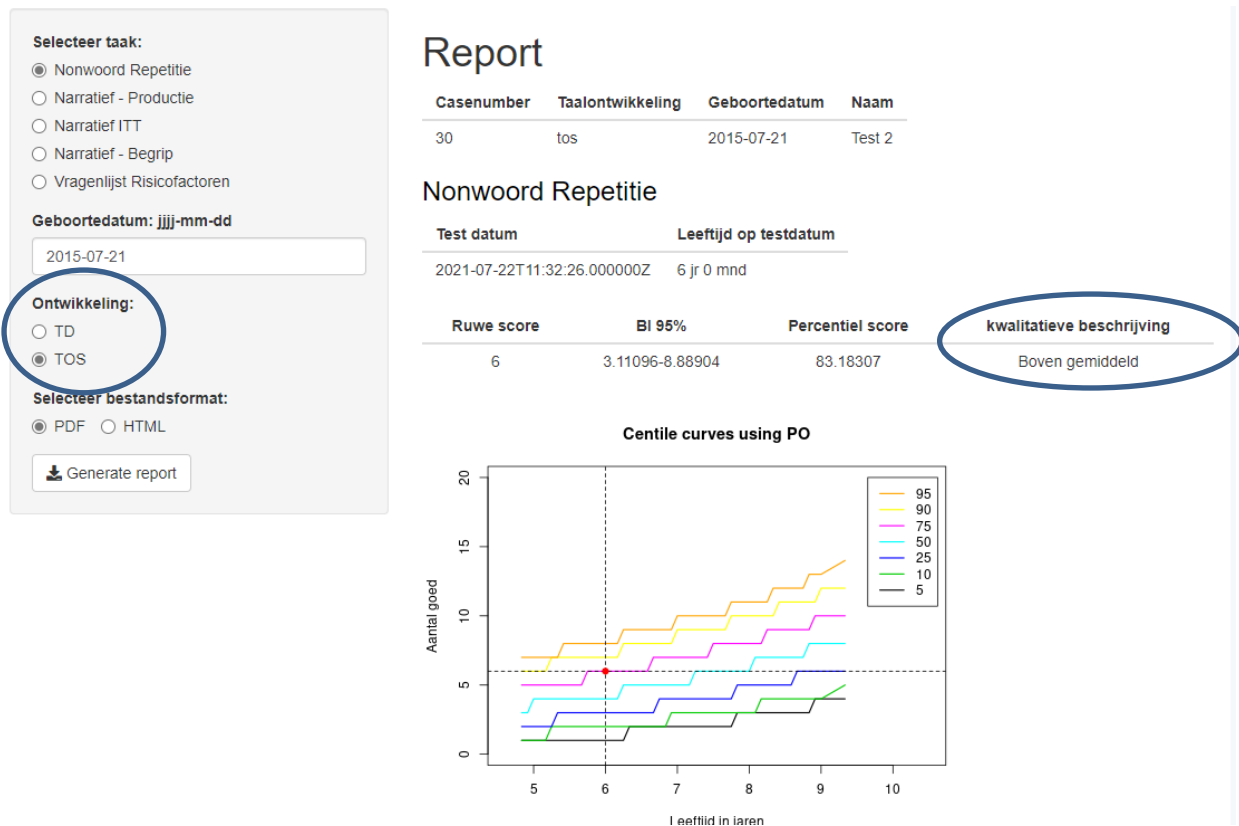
Selecteer taak:

Nonwoord Repetitie

Narratief - Productie

Narratief ITT

Narratief - Begrip

Vragenlijst Risicofactoren

Geboortedatum: jjjj-mm-dd

2015-07-21

Ontwikkeling:

TD

TOS

Selecteer bestandsformat:

PDF HTML

Generate report

Report

| Casenumber | Taalontwikkeling | Geboortedatum | Naam |
|---|---|---|---|
| 30 | tos | 2015-07-21 | Test 2 |

Nonwoord Repetitie

| Test datum | Leeftijd op testdatum |
|---|---|
| 2021-07-22T11:32:26.000000Z | 6 jr 0 mnd |

| Ruwe score | BI 95% | Percentiel score | kwalitatieve beschrijving |
|---|---|---|---|
| 6 | 3.11096-8.88904 | 83.18307 | Boven gemiddeld |

Centile curves using PO

95
90
75
50
25
10
5

Aantal goed

0 5 10 15 20

5 6 7 8 9 10

Leeftijd in jaren